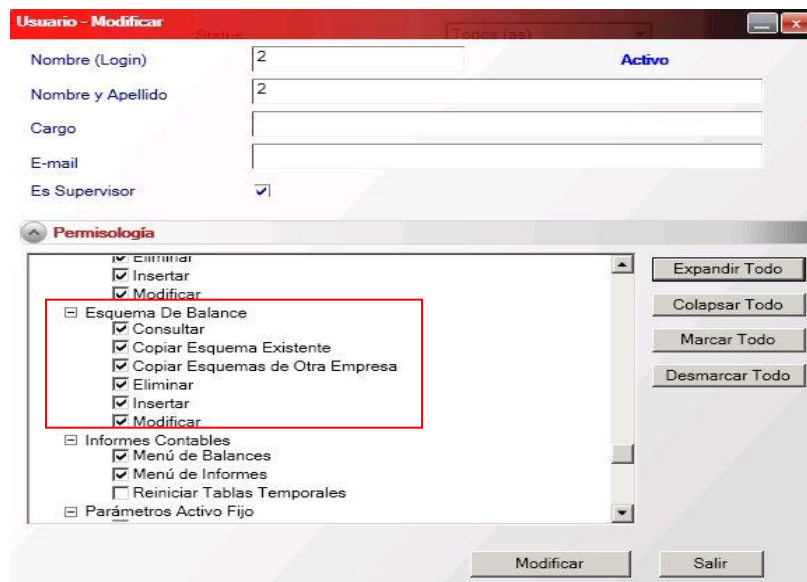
Usuario - Modificar

Nombre (Login) 2 Activo

Nombre y Apellido 2

Cargo

E-mail

Es Supervisor

Permisología

Eliminar
Insertar
Modificar
Esquema De Balance
Consultar
Copiar Esquema Existente
Copiar Esquemas de Otra Empresa
Eliminar
Insertar
Modificar
Informes Contables
Menú de Balances
Menú de Informes
Reiniciar Tablas Temporales
Parámetros Activo Fijo

Expandir Todo
Colapsar Todo
Marcar Todo
Desmarcar Todo

Modificar
Salir